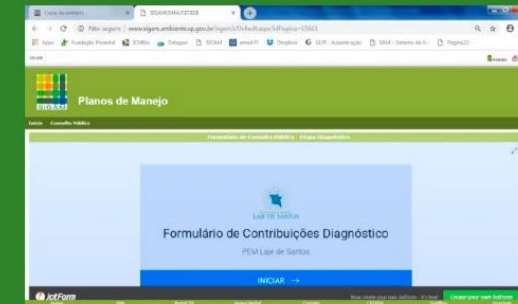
Caixa de entrada × SIGAM/SMA/CETESB ×

Não seguro | www.sigam.ambiente.sp.gov.br/sigam3/Default.aspx?idPagina=15663

Apps Avaliação Parental STMBio Delegacia SIGAM email1 Dropbox SUR - Autenticação SMA - Sistema de A Página22

SIGAM

Planos de Manejo

Início Consulta Pública

Formulário de Consulta Pública - Etapa Diagnóstico

LAJE DE SANTOS

Formulário de Contribuições Diagnóstico

PEM Laje de Santos

INICIAR →

JotForm

Now create your own JotForm - It's free! Create your own JotForm